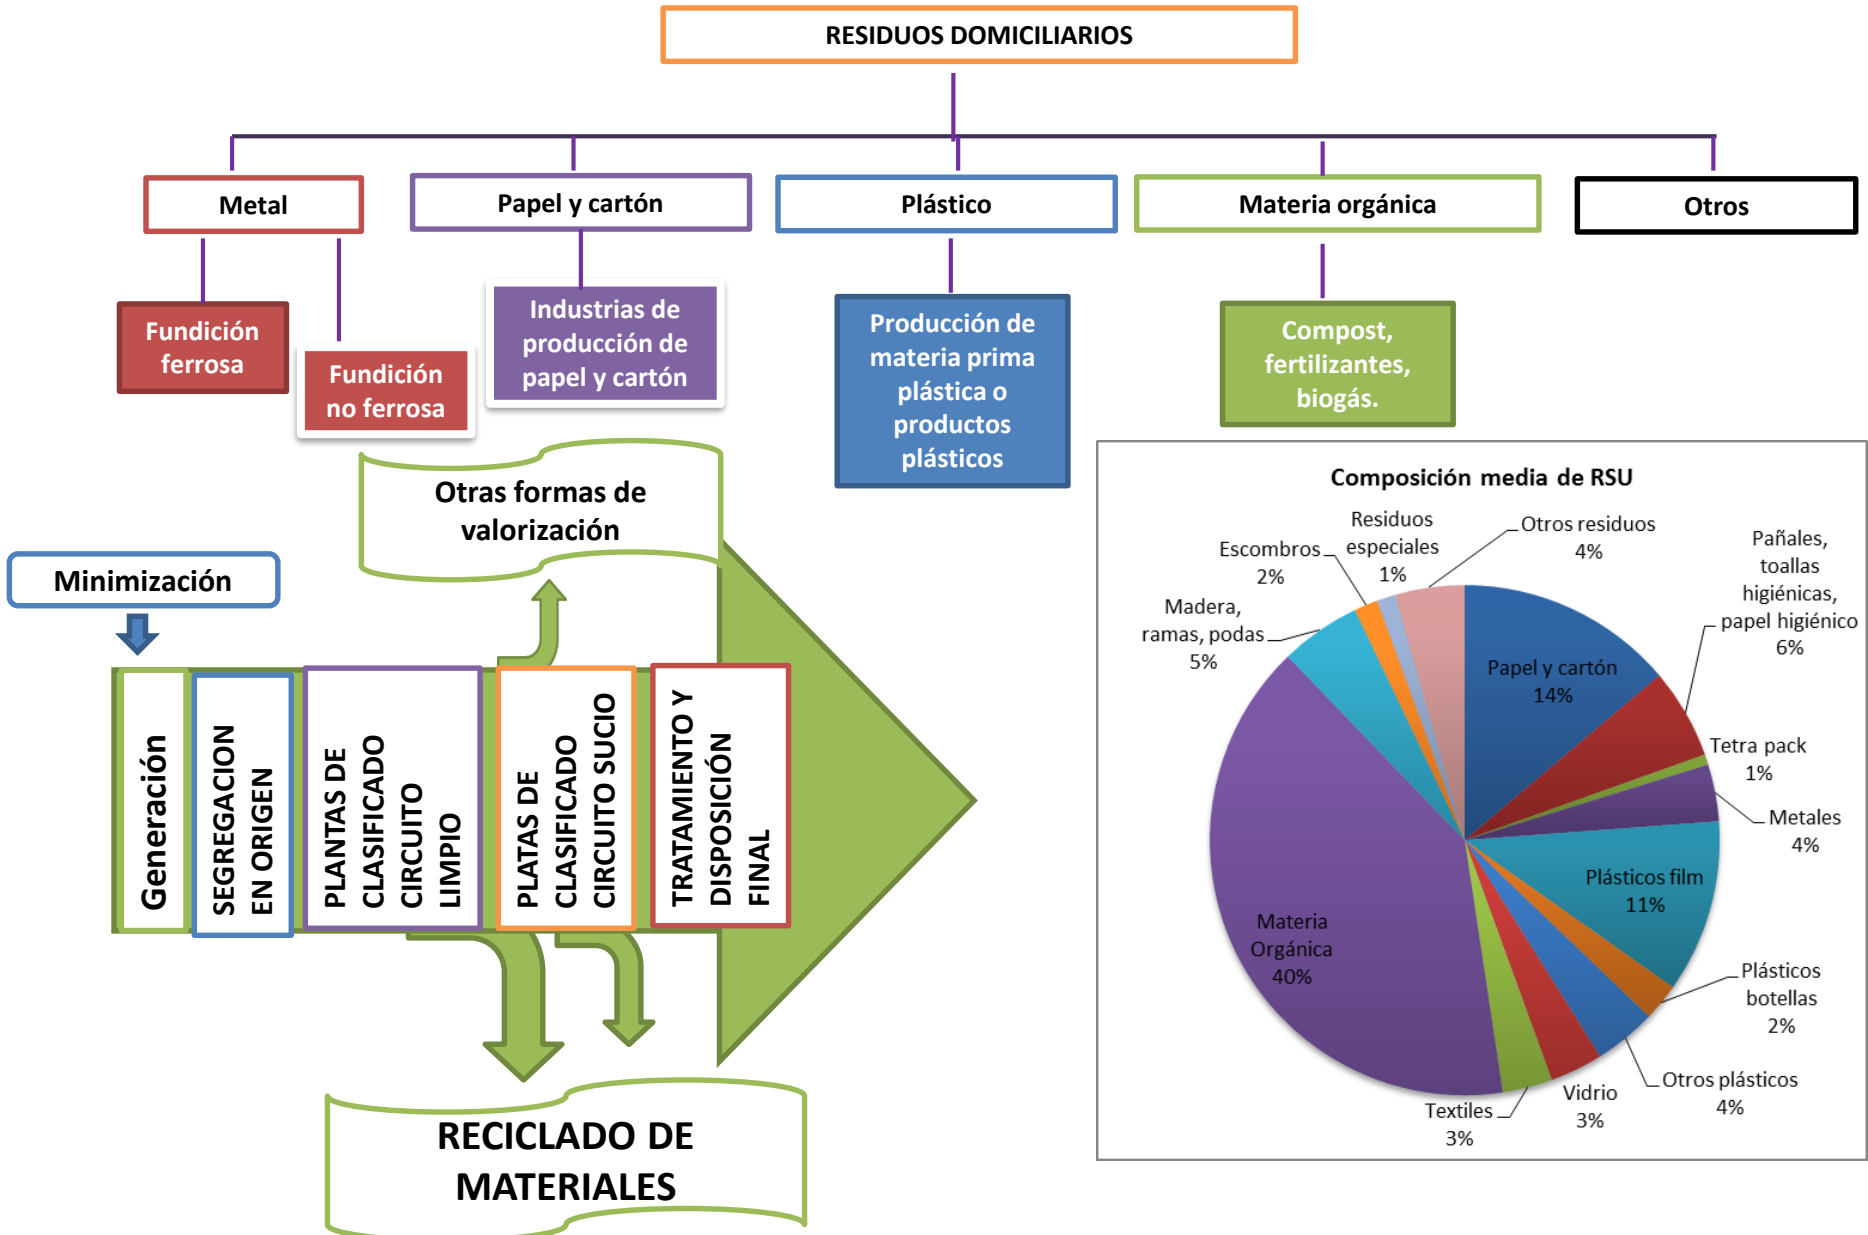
RESIDUOS DOMICILIARIOS

Metal

Papel y cartón

Plástico

Materia orgánica

Otros

Fundición ferrosa

Fundición no ferrosa

Industrias de producción de papel y cartón

Producción de materia prima plástica o productos plásticos

Compost, fertilizantes, biogás.

Otras formas de valorización

Minimización

Generación

SEGREGACION EN ORIGEN

PLANTAS DE CLASIFICADO CIRCUITO LIMPIO

PLATAS DE CLASIFICADO CIRCUITO SUCIO

TRATAMIENTO Y DISPOSICIÓN FINAL

RECICLADO DE MATERIALES

Composición media de RSU

Residuos especiales 1%

Otros residuos 4%

Escombros 2%

Pañales, toallas higiénicas, papel higiénico 6%

Madera, ramas, podas 5%

Papel y cartón 14%

Tetra pack 1%

Metales 4%

Plásticos film 11%

Materia Orgánica 40%

Plásticos botellas 2%

Otros plásticos 4%

Vidrio 3%

Textiles 3%